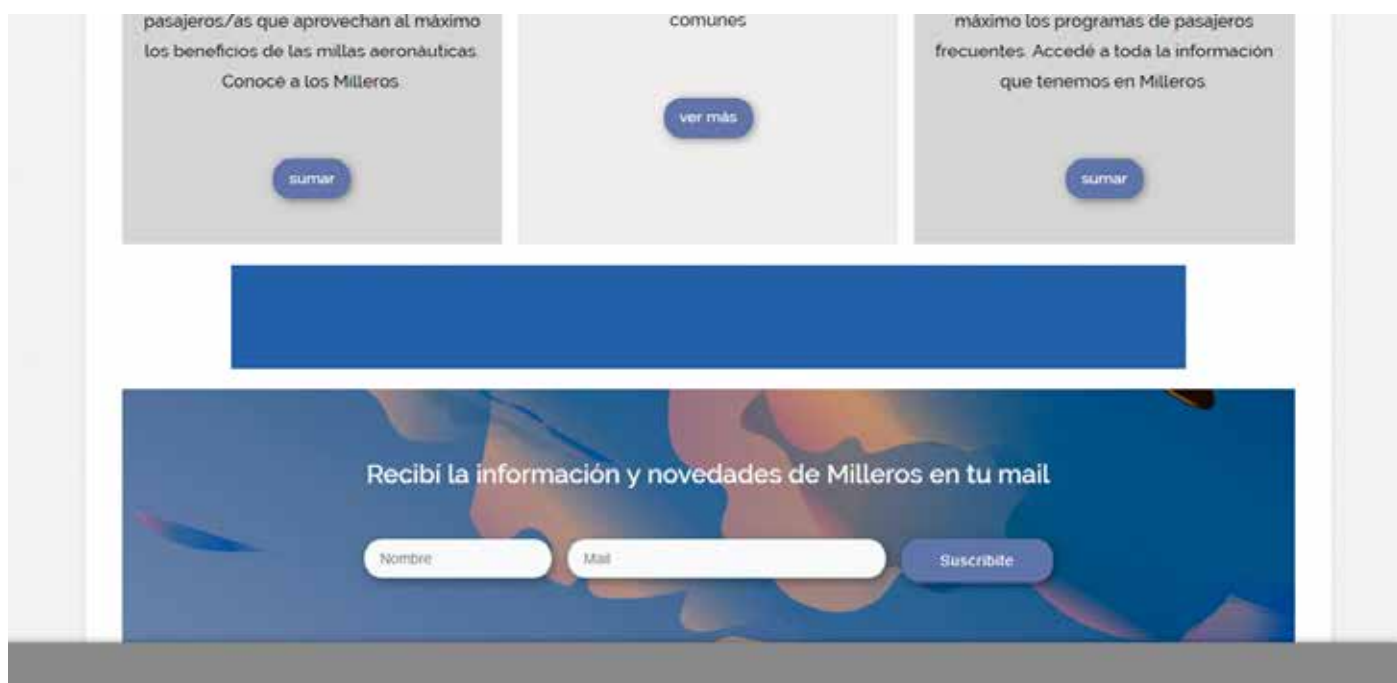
pasajeros/as que aprovechan al máximo los beneficios de las millas aeronáuticas. Conocé a los Milleros.

sumar

comunes

ver más

máximo los programas de pasajeros frecuentes. Accedé a toda la información que tenemos en Milleros.

sumar

Recibí la información y novedades de Milleros en tu mail

Nombre

Mail

Suscribite